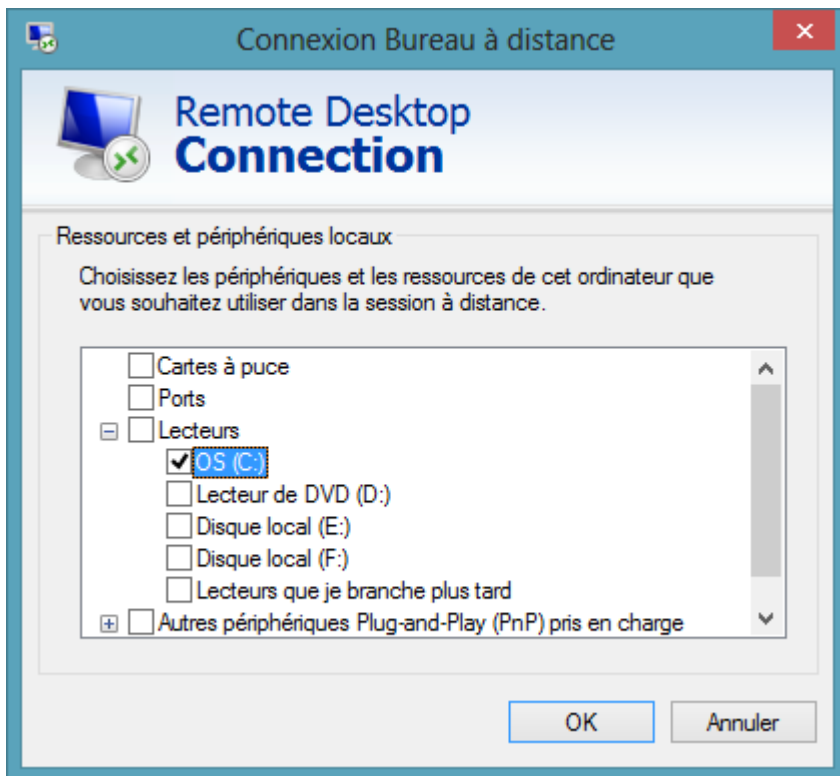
Connexion Bureau à distance

Remote Desktop
Connection

Ressources et périphériques locaux

Choisissez les périphériques et les ressources de cet ordinateur que vous souhaitez utiliser dans la session à distance.

Cartes à puce
Ports
Lecteurs
OS (C:)
Lecteur de DVD (D:)
Disque local (E:)
Disque local (F:)
Lecteurs que je branche plus tard
Autres périphériques Plug-and-Play (PnP) pris en charge

OK
Annuler